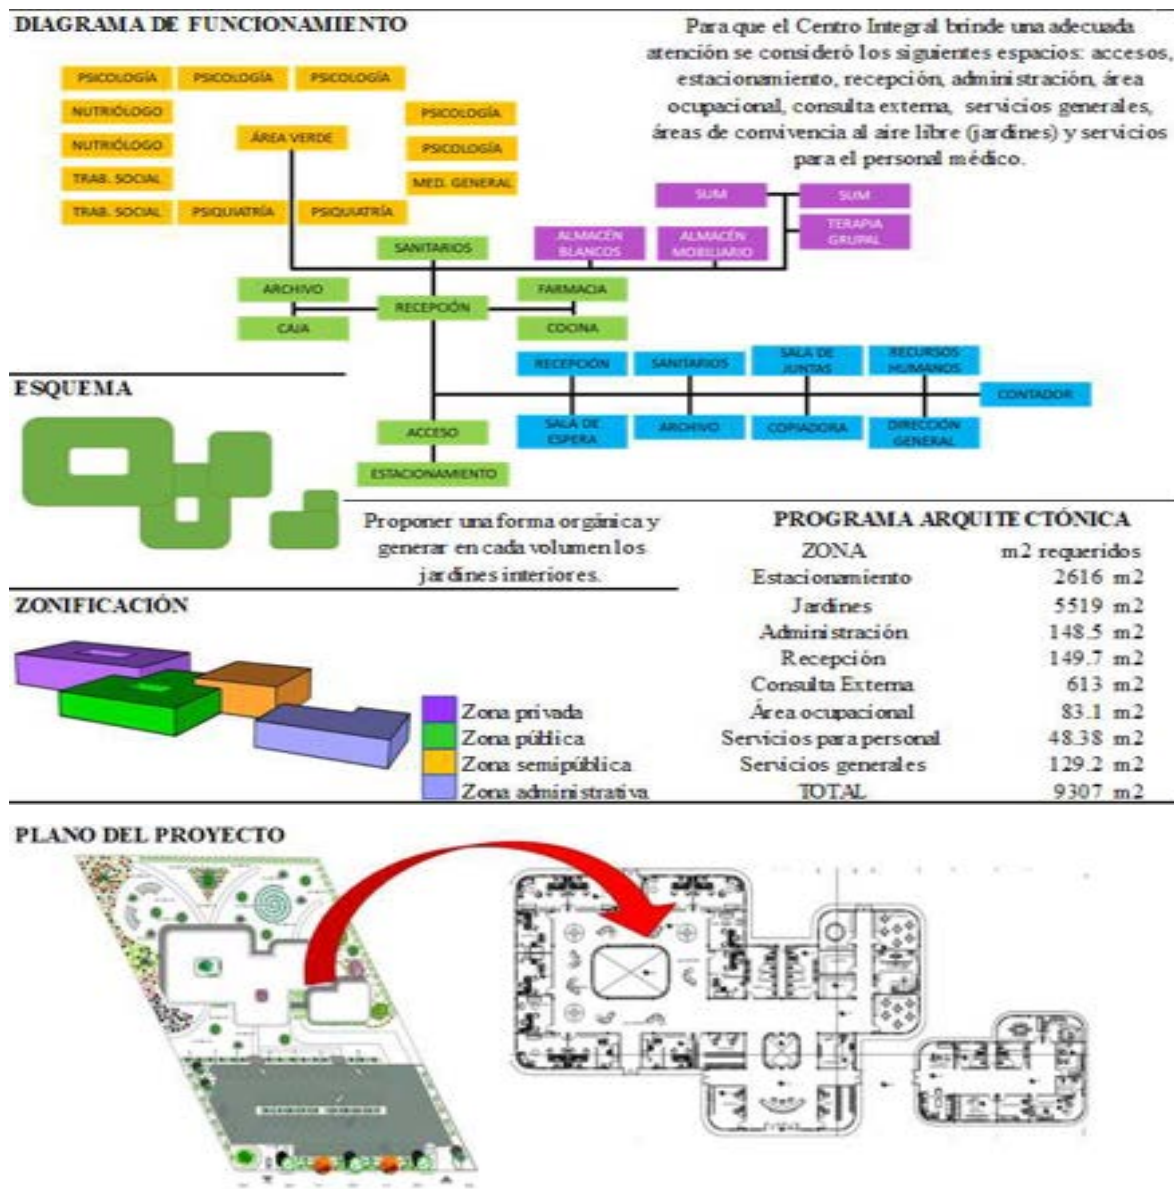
DIAGRAMA DE FUNCIONAMIENTO

Para que el Centro Integral brinde una adecuada atención se consideró los siguientes espacios: accesos, estacionamiento, recepción, administración, área ocupacional, consulta externa, servicios generales, áreas de convivencia al aire libre (jardines) y servicios para el personal médico.

PSICOLOGÍA
PSICOLOGÍA
PSICOLOGÍA
NUTRIÓLOGO
NUTRIÓLOGO
TRAB. SOCIAL
TRAB. SOCIAL
PSIQUIATRÍA
PSIQUIATRÍA
ÁREA VERDE
PSICOLOGÍA
PSICOLOGÍA
MED. GENERAL
SUM
SUM
TERAPIA GRUPAL
ALMACÉN BLANCOS
ALMACÉN MOBILIARIO
SANITARIOS
ARCHIVO
RECEPCIÓN
FARMACIA
CAJA
COCINA
RECEPCIÓN
SANITARIOS
SALA DE JUNTAS
RECURSOS HUMANOS
CONTADOR
SALA DE ESPERA
ARCHIVO
COPIADORA
DIRECCIÓN GENERAL
ACCESO
ESTACIONAMIENTO

ESQUEMA

Proponer una forma orgánica y generar en cada volumen los jardines interiores.

ZONIFICACIÓN

Zona privada
Zona pública
Zona semipública
Zona administrativa

PROGRAMA ARQUITECTÓNICA

| ZONA | m2 requeridos |
|---|---|
| Estacionamiento | 2616 m2 |
| Jardines | 5519 m2 |
| Administración | 148.5 m2 |
| Recepción | 149.7 m2 |
| Consulta Externa | 613 m2 |
| Área ocupacional | 83.1 m2 |
| Servicios para personal | 48.38 m2 |
| Servicios generales | 129.2 m2 |
| TOTAL | 9307 m2 |

PLANO DEL PROYECTO